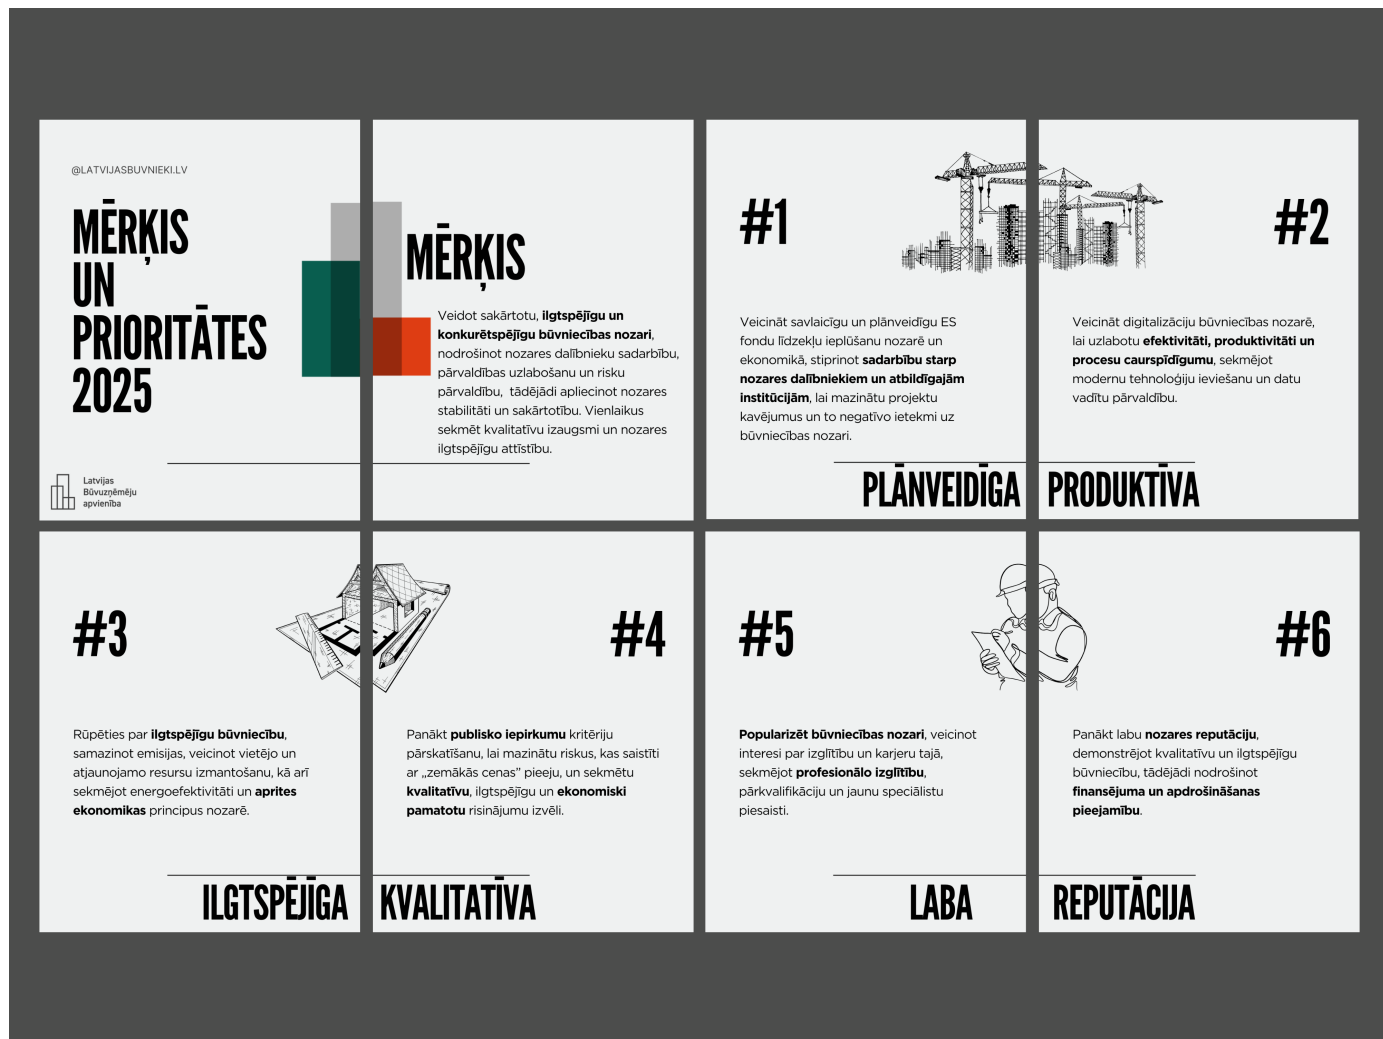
@LATVIJASBUVNIEKI.LV

MĒRĶIS UN PRIORITĀTES 2025

Latvijas Būvuzņēmēju apvienība

MĒRĶIS

Veidot sakārtotu, **ilgtspējīgu un konkurētspējīgu būvniecības nozari**, nodrošinot nozares dalībnieku sadarbību, pārvaldības uzlabošanu un risku pārvaldību, tādējādi apliecinot nozares stabilitāti un sakārtotību. Vienlaikus sekmēt kvalitatīvu izaugsmi un nozares ilgtspējīgu attīstību.

#1

Veicināt savlaicīgu un plānveidīgu ES fondu līdzekļu ieplūšanu nozarē un ekonomikā, stiprinot **sadarbību starp nozares dalībniekiem un atbildīgajām institūcijām**, lai mazinātu projektu kavējumus un to negatīvo ietekmi uz būvniecības nozari.

PLĀNVEIDĪGA

#2

Veicināt digitalizāciju būvniecības nozarē, lai uzlabotu **efektivitāti, produktivitāti un procesu caurspīdīgumu**, sekmējot modernu tehnoloģiju ieviešanu un datu vadītu pārvaldību.

PRODUKTĪVA

#3

Rūpēties par **ilgtspējīgu būvniecību**, samazinot emisijas, veicinot vietējo un atjaunojamo resursu izmantošanu, kā arī sekmējot energoefektivitāti un **aprites ekonomikas** principus nozarē.

ILGTSPĒJĪGA

#4

Panākt **publisko iepirkumu** kritēriju pārskatīšanu, lai mazinātu riskus, kas saistīti ar „zemākās cenas" pieeju, un sekmētu **kvalitatīvu**, ilgtspējīgu un **ekonomiski pamatotu** risinājumu izvēli.

KVALITATĪVA

#5

**Popularizēt būvniecības nozari**, veicinot interesi par izglītību un karjeru tajā, sekmējot **profesionālo izglītību**, pārkvalifikāciju un jaunu speciālistu piesaisti.

LABA

#6

Panākt labu **nozares reputāciju**, demonstrējot kvalitatīvu un ilgtspējīgu būvniecību, tādējādi nodrošinot **finansējuma un apdrošināšanas pieejamību**.

REPUTĀCIJA